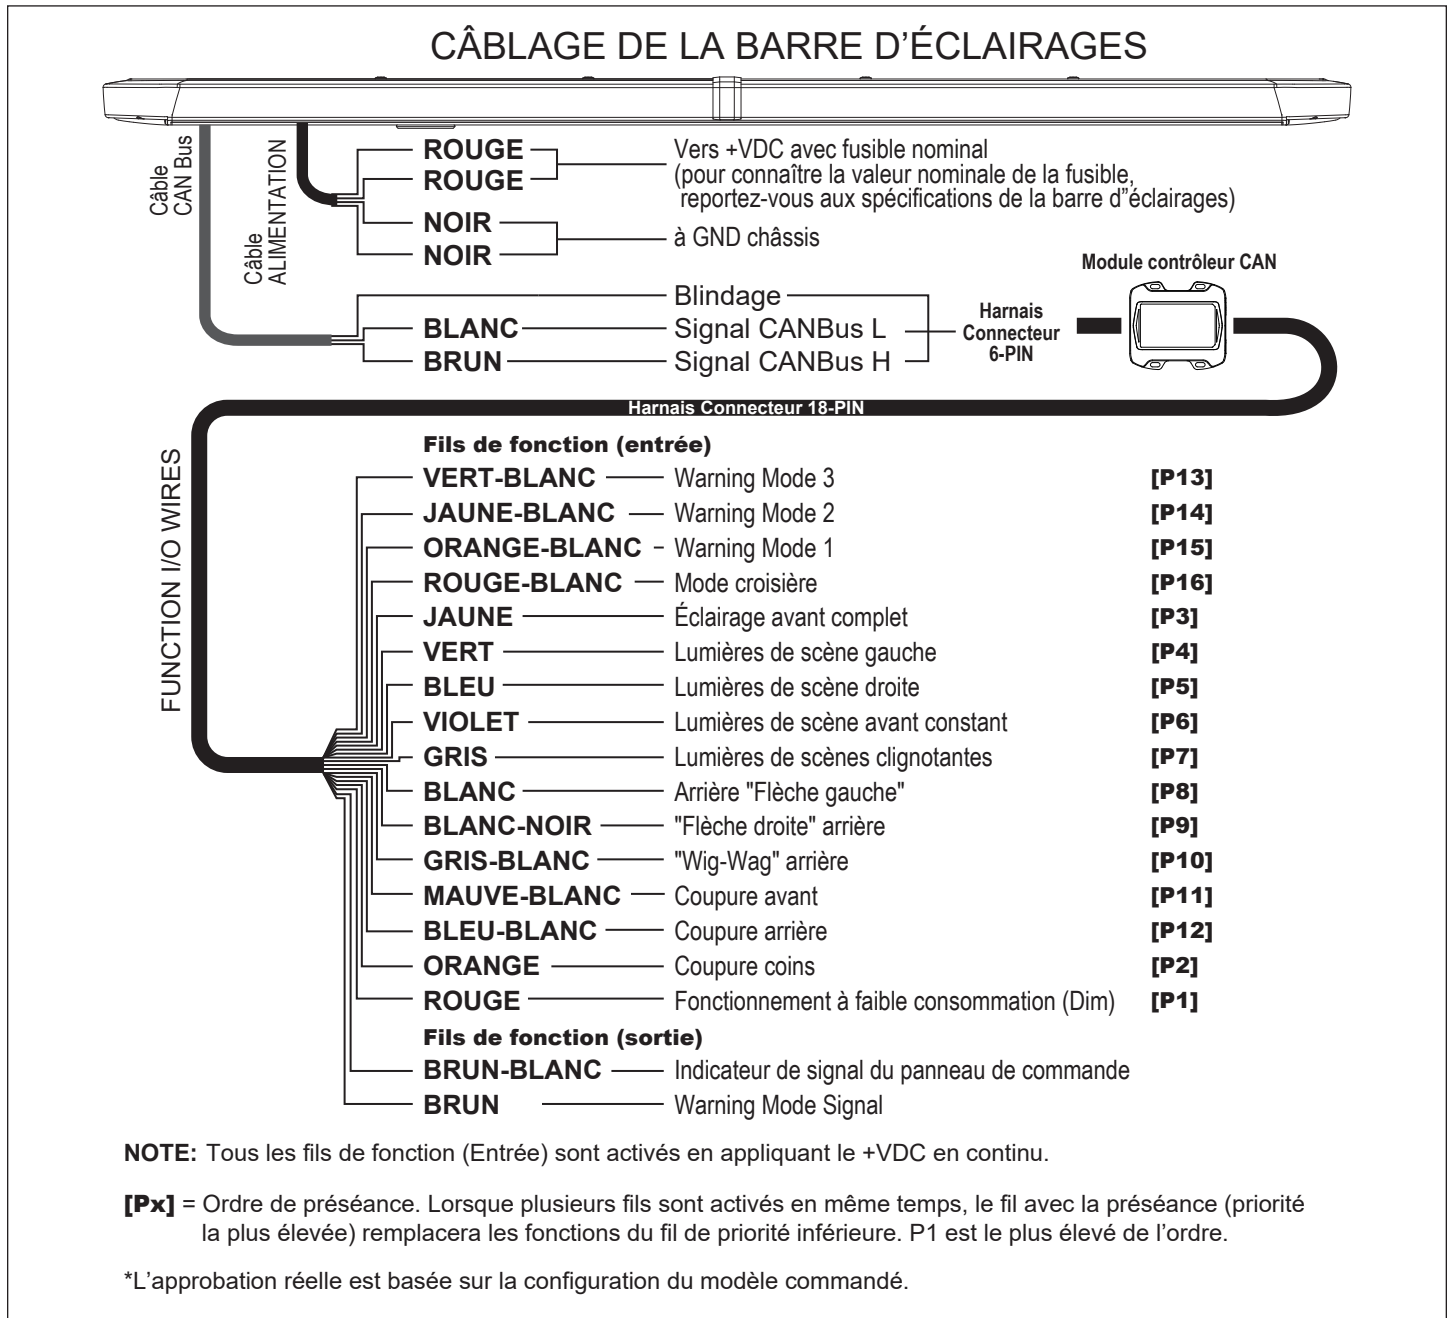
CÂBLAGE DE LA BARRE D'ÉCLAIRAGES

Câble CAN Bus

Câble ALIMENTATION

ROUGE
ROUGE
Vers +VDC avec fusible nominal (pour connaître la valeur nominale de la fusible, reportez-vous aux spécifications de la barre d"éclairages)

NOIR
NOIR
à GND châssis

Module contrôleur CAN

Blindage
BLANC Signal CANBus L
BRUN Signal CANBus H
Harnais Connecteur 6-PIN

Harnais Connecteur 18-PIN

FUNCTION I/O WIRES

Fils de fonction (entrée)

| | | |
|---|---|---|
| VERT-BLANC | Warning Mode 3 | [P13] |
| JAUNE-BLANC | Warning Mode 2 | [P14] |
| ORANGE-BLANC | Warning Mode 1 | [P15] |
| ROUGE-BLANC | Mode croisière | [P16] |
| JAUNE | Éclairage avant complet | [P3] |
| VERT | Lumières de scène gauche | [P4] |
| BLEU | Lumières de scène droite | [P5] |
| VIOLET | Lumières de scène avant constant | [P6] |
| GRIS | Lumières de scènes clignotantes | [P7] |
| BLANC | Arrière "Flèche gauche" | [P8] |
| BLANC-NOIR | "Flèche droite" arrière | [P9] |
| GRIS-BLANC | "Wig-Wag" arrière | [P10] |
| MAUVE-BLANC | Coupure avant | [P11] |
| BLEU-BLANC | Coupure arrière | [P12] |
| ORANGE | Coupure coins | [P2] |
| ROUGE | Fonctionnement à faible consommation (Dim) | [P1] |

Fils de fonction (sortie)

BRUN-BLANC Indicateur de signal du panneau de commande
BRUN Warning Mode Signal

NOTE: Tous les fils de fonction (Entrée) sont activés en appliquant le +VDC en continu.

[Px] = Ordre de préséance. Lorsque plusieurs fils sont activés en même temps, le fil avec la préséance (priorité la plus élevée) remplacera les fonctions du fil de priorité inférieure. P1 est le plus élevé de l'ordre.

*L'approbation réelle est basée sur la configuration du modèle commandé.